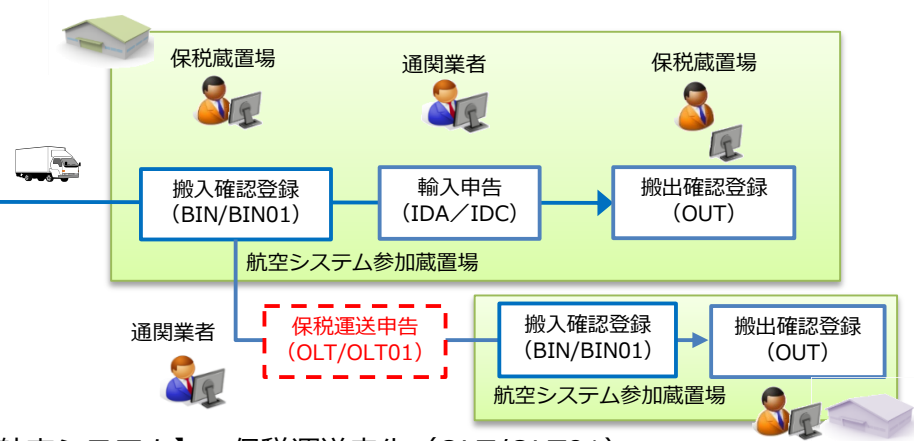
保税蔵置場

通関業者

保税蔵置場

搬入確認登録
（BIN/BIN01）

輸入申告
（IDA／IDC）

搬出確認登録
（OUT）

航空システム参加蔵置場

通関業者

保税運送申告
（OLT/OLT01）

搬入確認登録
（BIN/BIN01）

搬出確認登録
（OUT）

航空システム参加蔵置場

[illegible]